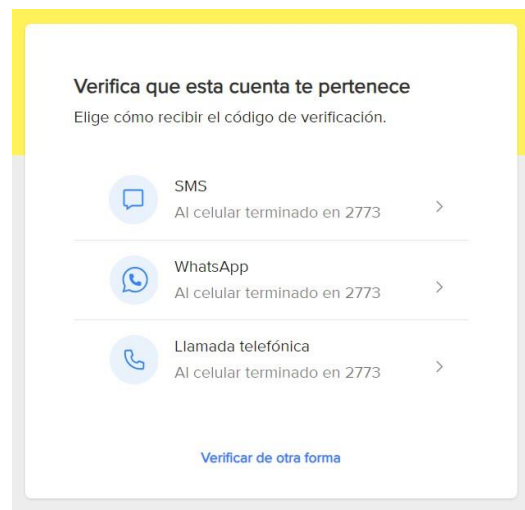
Verifica que esta cuenta te pertenece

Elige cómo recibir el código de verificación.

SMS
Al celular terminado en 2773

WhatsApp
Al celular terminado en 2773

Llamada telefónica
Al celular terminado en 2773

Verificar de otra forma